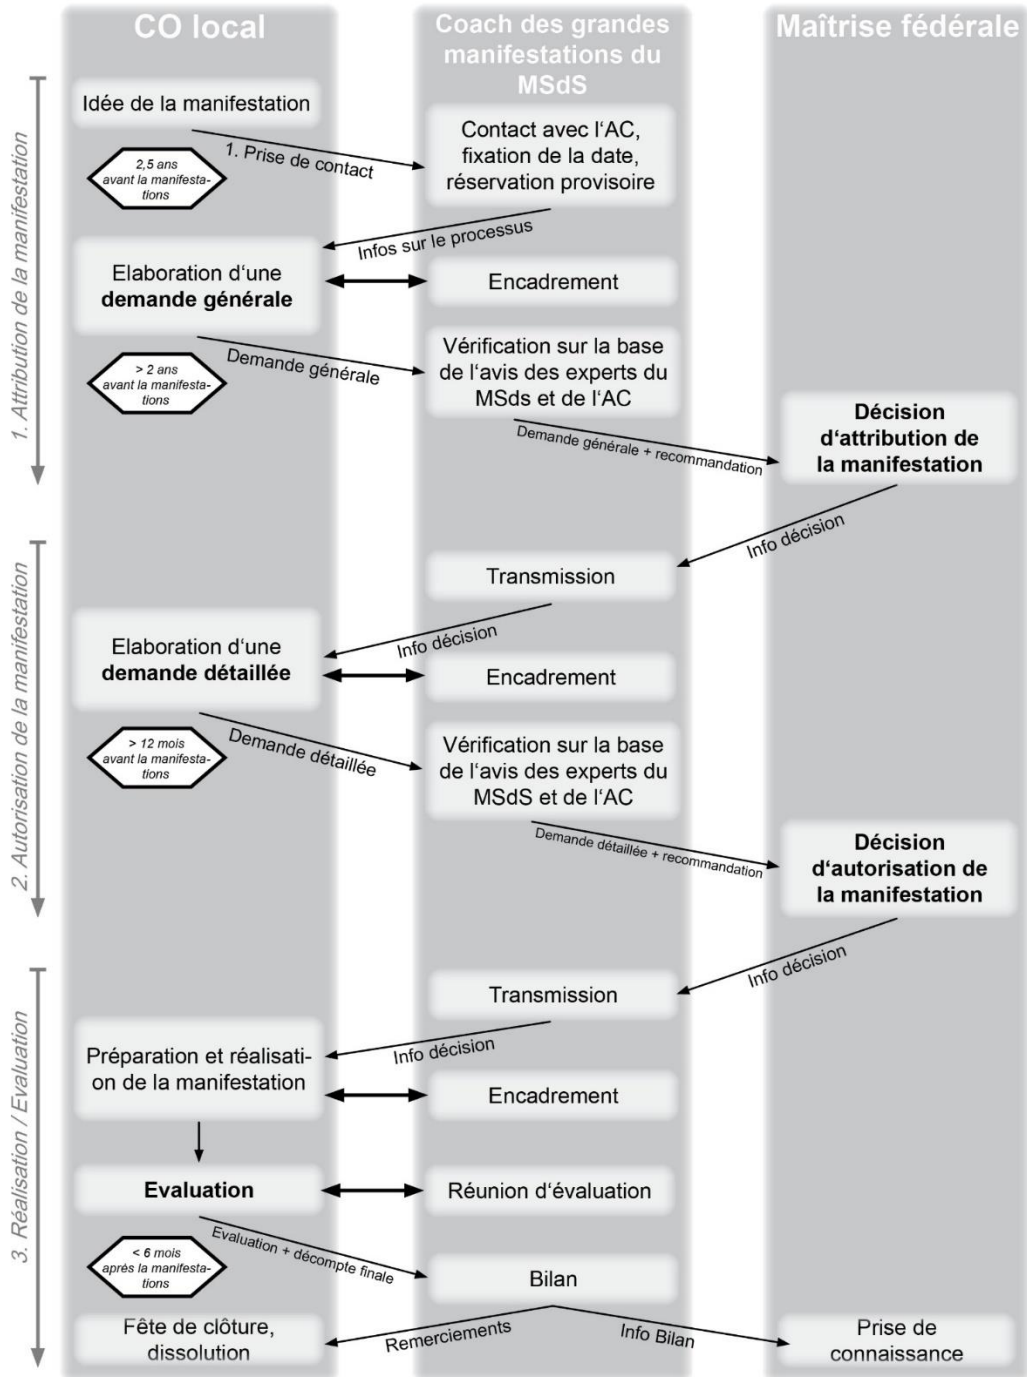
CO local

Coach des grandes manifestations du MSdS

Maîtrise fédérale

1. Attribution de la manifestation

Idée de la manifestation

1. Prise de contact

2,5 ans avant la manifestations

Contact avec l'AC, fixation de la date, réservation provisoire

Infos sur le processus

Elaboration d'une **demande générale**

Encadrement

Demande générale

> 2 ans avant la manifestations

Vérification sur la base de l'avis des experts du MSds et de l'AC

Demande générale + recommandation

**Décision d'attribution de la manifestation**

Info décision

2. Autorisation de la manifestation

Transmission

Info décision

Elaboration d'une **demande détaillée**

Encadrement

Demande détaillée

> 12 mois avant la manifestations

Vérification sur la base de l'avis des experts du MSdS et de l'AC

Demande détaillée + recommandation

**Décision d'autorisation de la manifestation**

Info décision

3. Réalisation / Evaluation

Transmission

Info décision

Préparation et réalisation de la manifestation

Encadrement

**Evaluation**

Réunion d'évaluation

Evaluation + décompte finale

< 6 mois après la manifestations

Bilan

Fête de clôture, dissolution

Remerciements

Info Bilan

Prise de connaissance